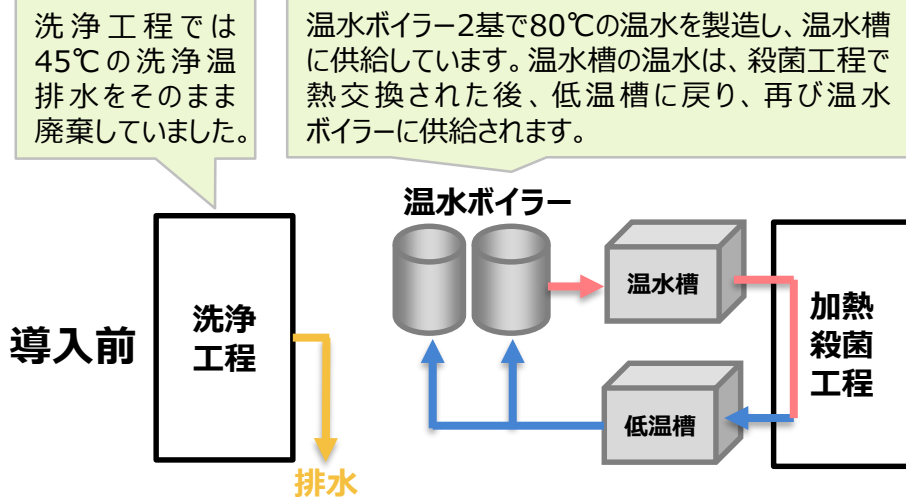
洗浄工程では45℃の洗浄温排水をそのまま廃棄していました。

温水ボイラー2基で80℃の温水を製造し、温水槽に供給しています。温水槽の温水は、殺菌工程で熱交換された後、低温槽に戻り、再び温水ボイラーに供給されます。

温水ボイラー

導入前

洗浄工程

排水

温水槽

低温槽

加熱殺菌工程